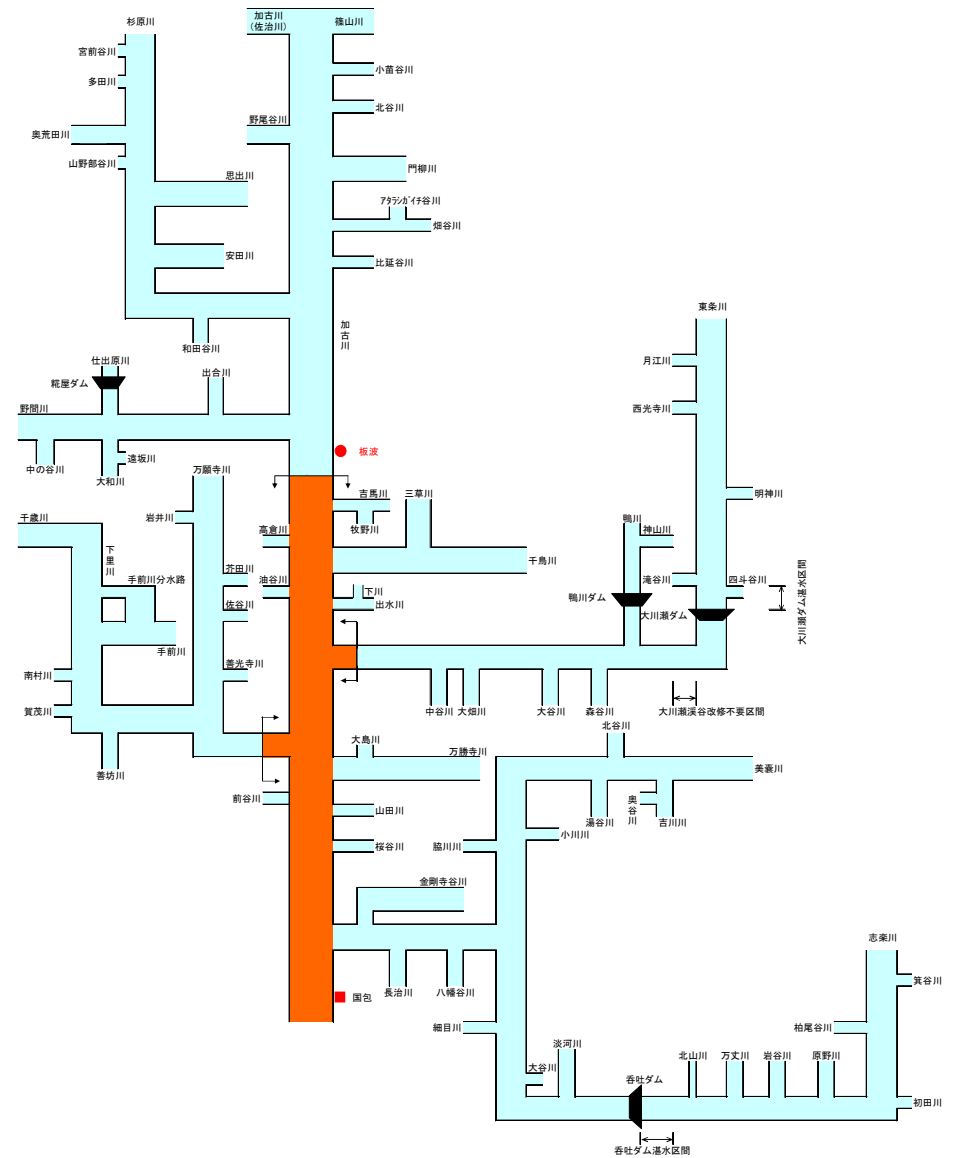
杉原川
加古川
（佐治川）
篠山川
宮前谷川
小苗谷川
多田川
北谷川
野尾谷川
奥荒田川
山野部谷川
門柳川
思出川
アタラシガイチ谷川
畑谷川
安田川
比延谷川
加
古
川
和田谷川
仕出原川
糀屋ダム
出合川
野間川
板波
中の谷川
大和川
遠坂川
万願寺川
吉馬川
三草川
千歳川
岩井川
牧野川
高倉川
下
里
川
千鳥川
芥田川
手前川分水路
油谷川
下川
佐谷川
出水川
手前川
善光寺川
南村川
中谷川
大畑川
大谷川
森谷川
賀茂川
大島川
善坊川
万勝寺川
前谷川
山田川
桜谷川
脇川川
金剛寺谷川
長治川
八幡谷川
国包
細目川
東条川
月江川
西光寺川
明神川
鴨川
神山川
滝谷川
四斗谷川
鴨川ダム
大川瀬ダム
大川瀬ダム湛水区間
大川瀬渓谷改修不要区間
北谷川
美嚢川
奥
谷
川
湯谷川
吉川川
小川川
志染川
箕谷川
柏尾谷川
淡河川
大谷川
呑吐ダム
北山川
万丈川
岩谷川
原野川
初田川
呑吐ダム湛水区間